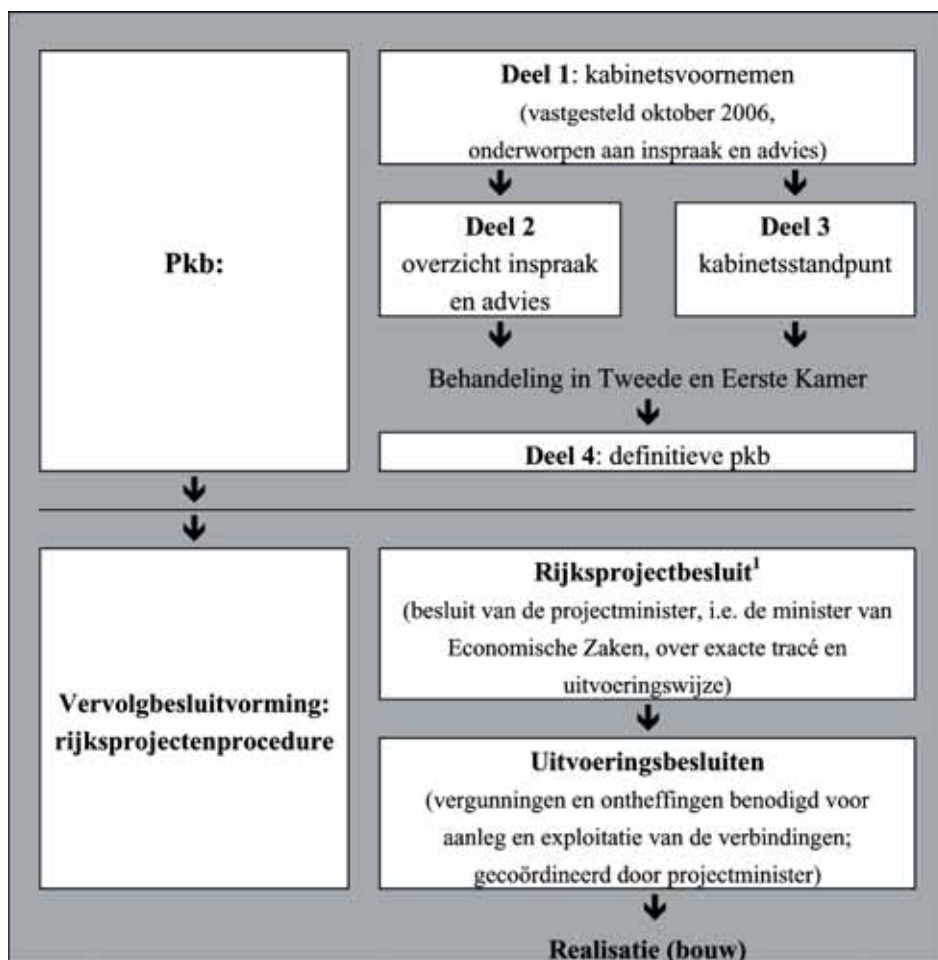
Pkb:

Deel 1: kabinetsvoornemen
(vastgesteld oktober 2006, onderworpen aan inspraak en advies)

Deel 2
overzicht inspraak en advies

Deel 3
kabinetsstandpunt

Behandeling in Tweede en Eerste Kamer

Deel 4: definitieve pkb

Vervolgbesluitvorming: rijksprojectenprocedure

Rijksprojectbesluit$^1$
(besluit van de projectminister, i.e. de minister van Economische Zaken, over exacte tracé en uitvoeringswijze)

Uitvoeringsbesluiten
(vergunningen en ontheffingen benodigd voor aanleg en exploitatie van de verbindingen; gecoördineerd door projectminister)

Realisatie (bouw)